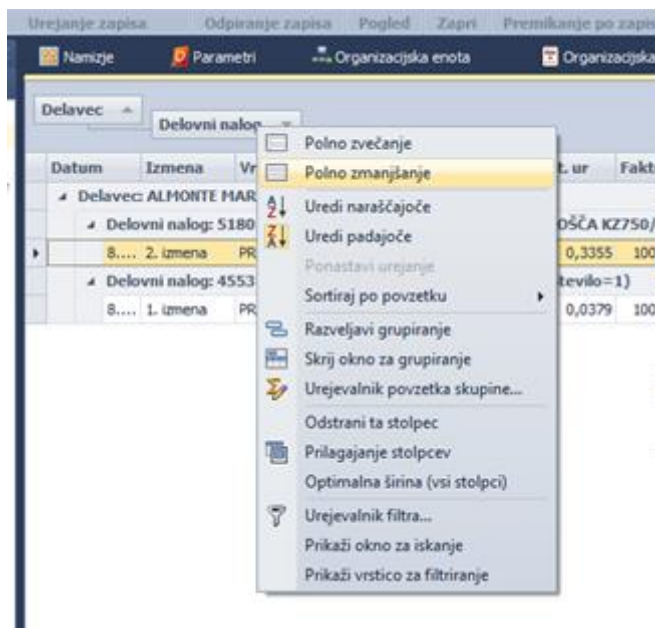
Urejanje zapisa Odpiranje zapisa Pogled Zapri Premikanje po zapis

Namizje Parametri Organizacijska enota Organizacijska

Delavec

Delovni nalog

Datum Izmena Vr t. ur Fakt

Delavec: ALMONTE MAR

Delovni nalog: 5180 OŠČA KZ750/

8.... 2. izmena PR 0,3355 100

Delovni nalog: 4553 tevilo=1)

8.... 1. izmena PR 0,0379 100

Polno zvečanje
Polno zmanjšanje
Uredi naraščajoče
Uredi padajoče
Ponastavi urejanje
Sortiraj po povzetku
Razveljavi grupiranje
Skrij okno za grupiranje
Urejevalnik povzetka skupine...
Odstrani ta stolpec
Prilagajanje stolpcev
Optimalna širina (vsi stolpci)
Urejevalnik filtra...
Prikaži okno za iskanje
Prikaži vrstico za filtriranje